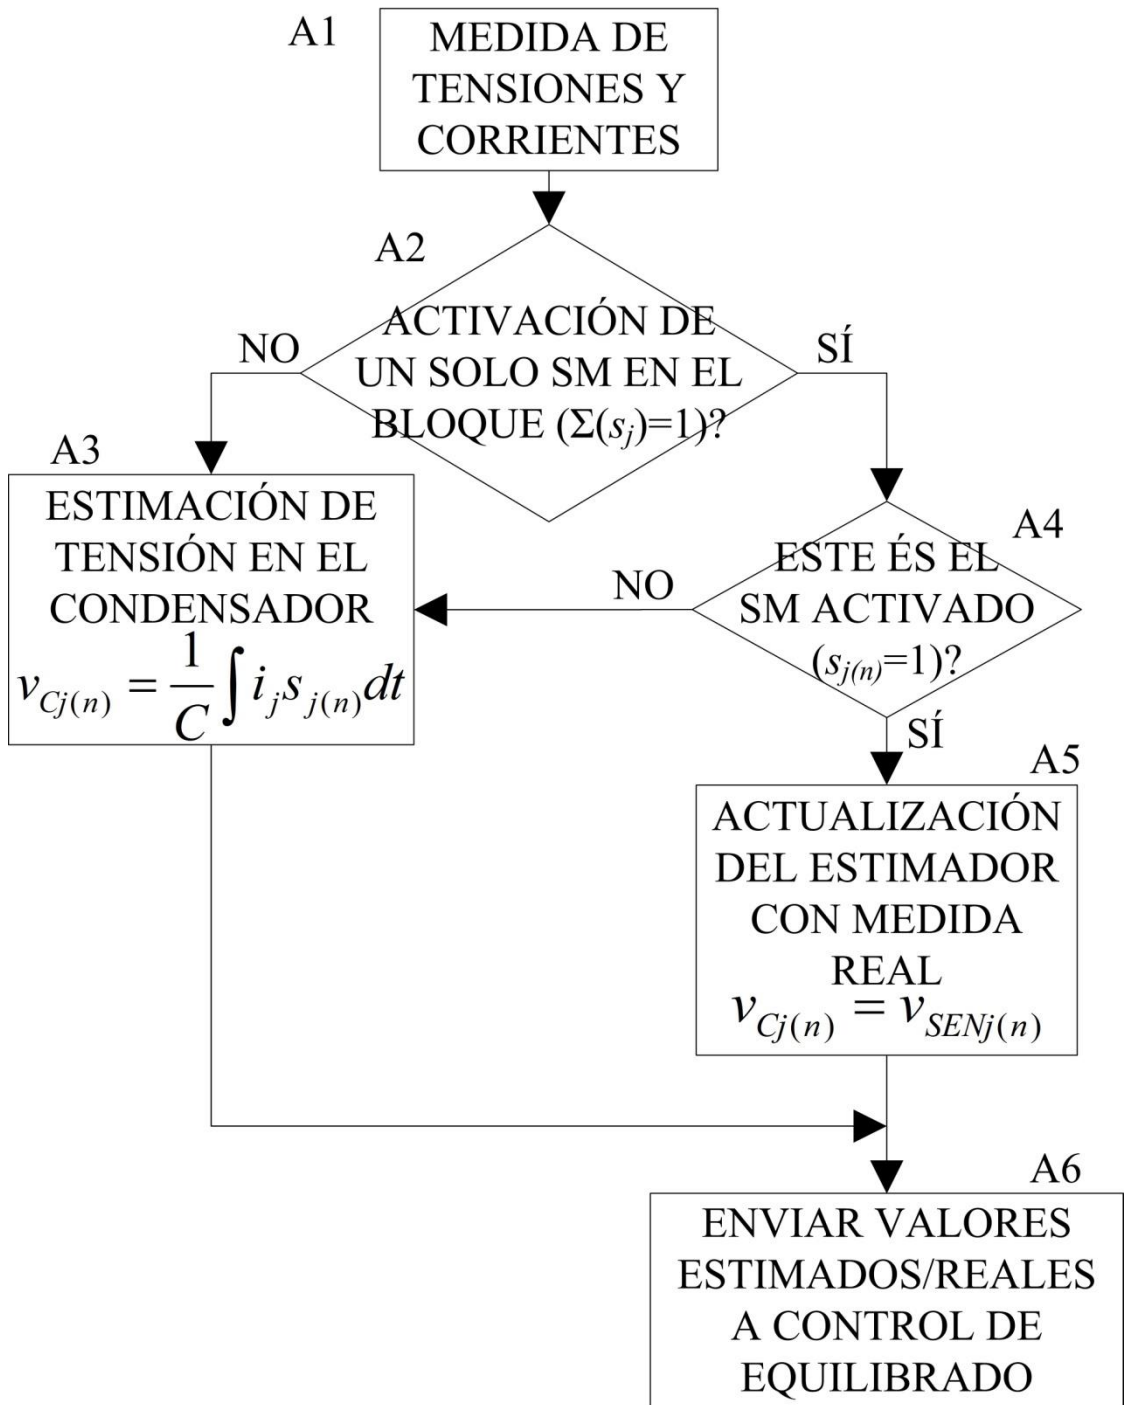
A1
MEDIDA DE TENSIONES Y CORRIENTES

A2
ACTIVACIÓN DE UN SOLO SM EN EL BLOQUE ($\Sigma(s_j)$=1)?

NO

SÍ

A3
ESTIMACIÓN DE TENSIÓN EN EL CONDENSADOR
$v_{Cj(n)} = \frac{1}{C}\int i_j s_{j(n)} dt$

A4
ESTE ÉS EL SM ACTIVADO ($s_{j(n)}$=1)?

NO

SÍ

A5
ACTUALIZACIÓN DEL ESTIMADOR CON MEDIDA REAL
$v_{Cj(n)} = v_{SENj(n)}$

A6
ENVIAR VALORES ESTIMADOS/REALES A CONTROL DE EQUILIBRADO